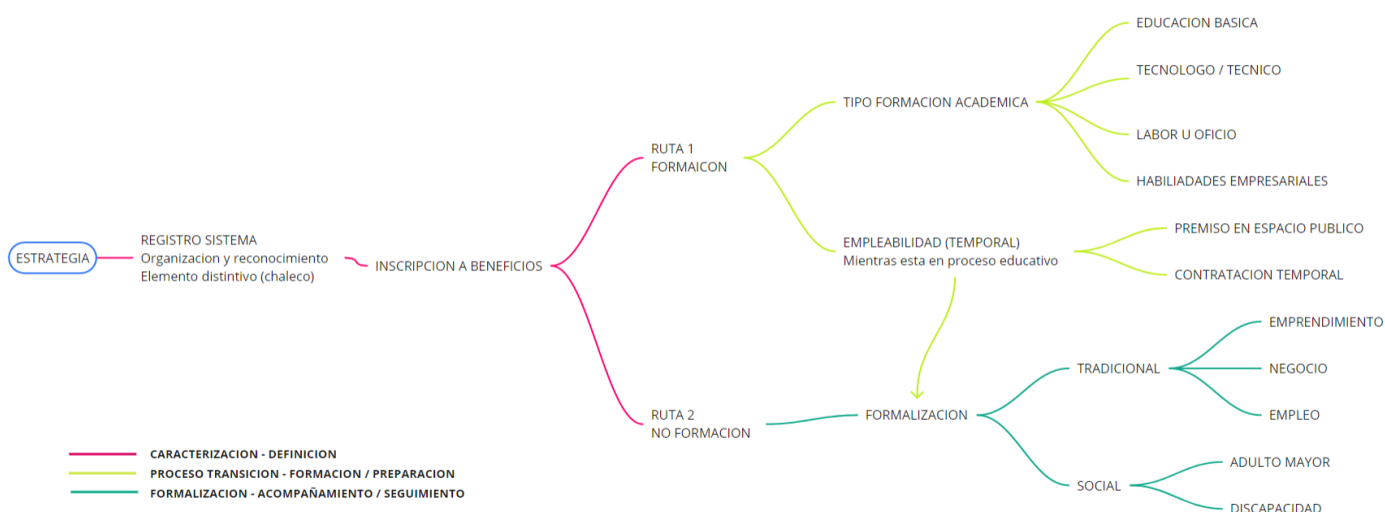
ESTRATEGIA

REGISTRO SISTEMA
Organizacion y reconocimiento
Elemento distintivo (chaleco)

INSCRIPCION A BENEFICIOS

RUTA 1
FORMAICON

TIPO FORMACION ACADEMICA

EDUCACION BASICA

TECNOLOGO / TECNICO

LABOR U OFICIO

HABILIADADES EMPRESARIALES

EMPLEABILIDAD (TEMPORAL)
Mientras esta en proceso educativo

PREMISO EN ESPACIO PUBLICO

CONTRATACION TEMPORAL

RUTA 2
NO FORMACION

FORMALIZACION

TRADICIONAL

EMPRENDIMIENTO

NEGOCIO

EMPLEO

SOCIAL

ADULTO MAYOR

DISCAPACIDAD

CARACTERIZACION - DEFINICION
PROCESO TRANSICION - FORMACION / PREPARACION
FORMALIZACION - ACOMPAÑAMIENTO / SEGUIMIENTO